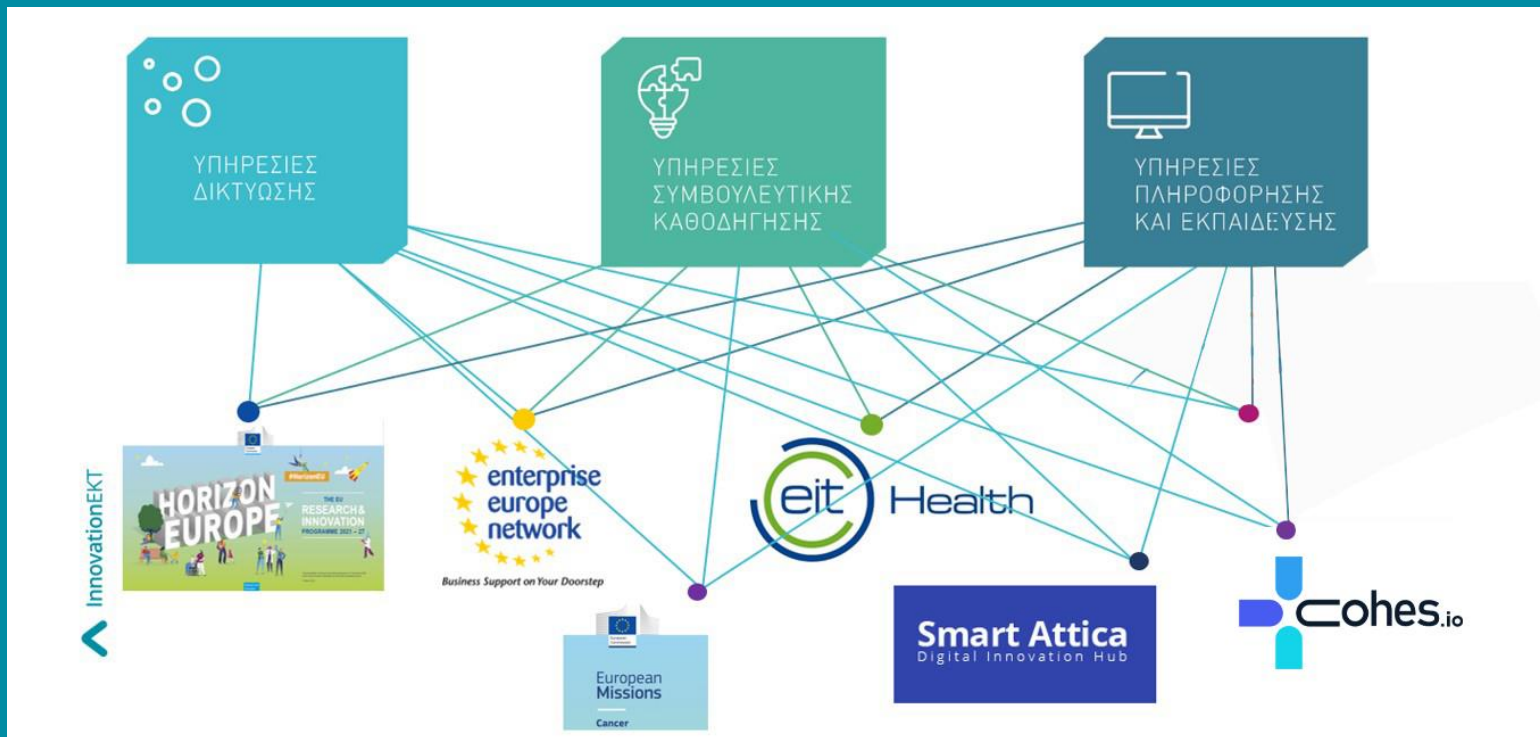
ΥΠΗΡΕΣΙΕΣ ΔΙΚΤΥΩΣΗΣ

ΥΠΗΡΕΣΙΕΣ ΣΥΜΒΟΥΛΕΥΤΙΚΗΣ ΚΑΘΟΔΗΓΗΣΗΣ

ΥΠΗΡΕΣΙΕΣ ΠΛΗΡΟΦΟΡΗΣΗΣ ΚΑΙ ΕΚΠΑΙΔΕΥΣΗΣ

InnovationEKT

HORIZON EUROPE

#HorizonEU

THE EU RESEARCH & INNOVATION PROGRAMME 2021 – 27

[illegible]

enterprise europe network

Business Support on Your Doorstep

eit Health

European Missions

Cancer

Smart Attica

Digital Innovation Hub

cohes.io